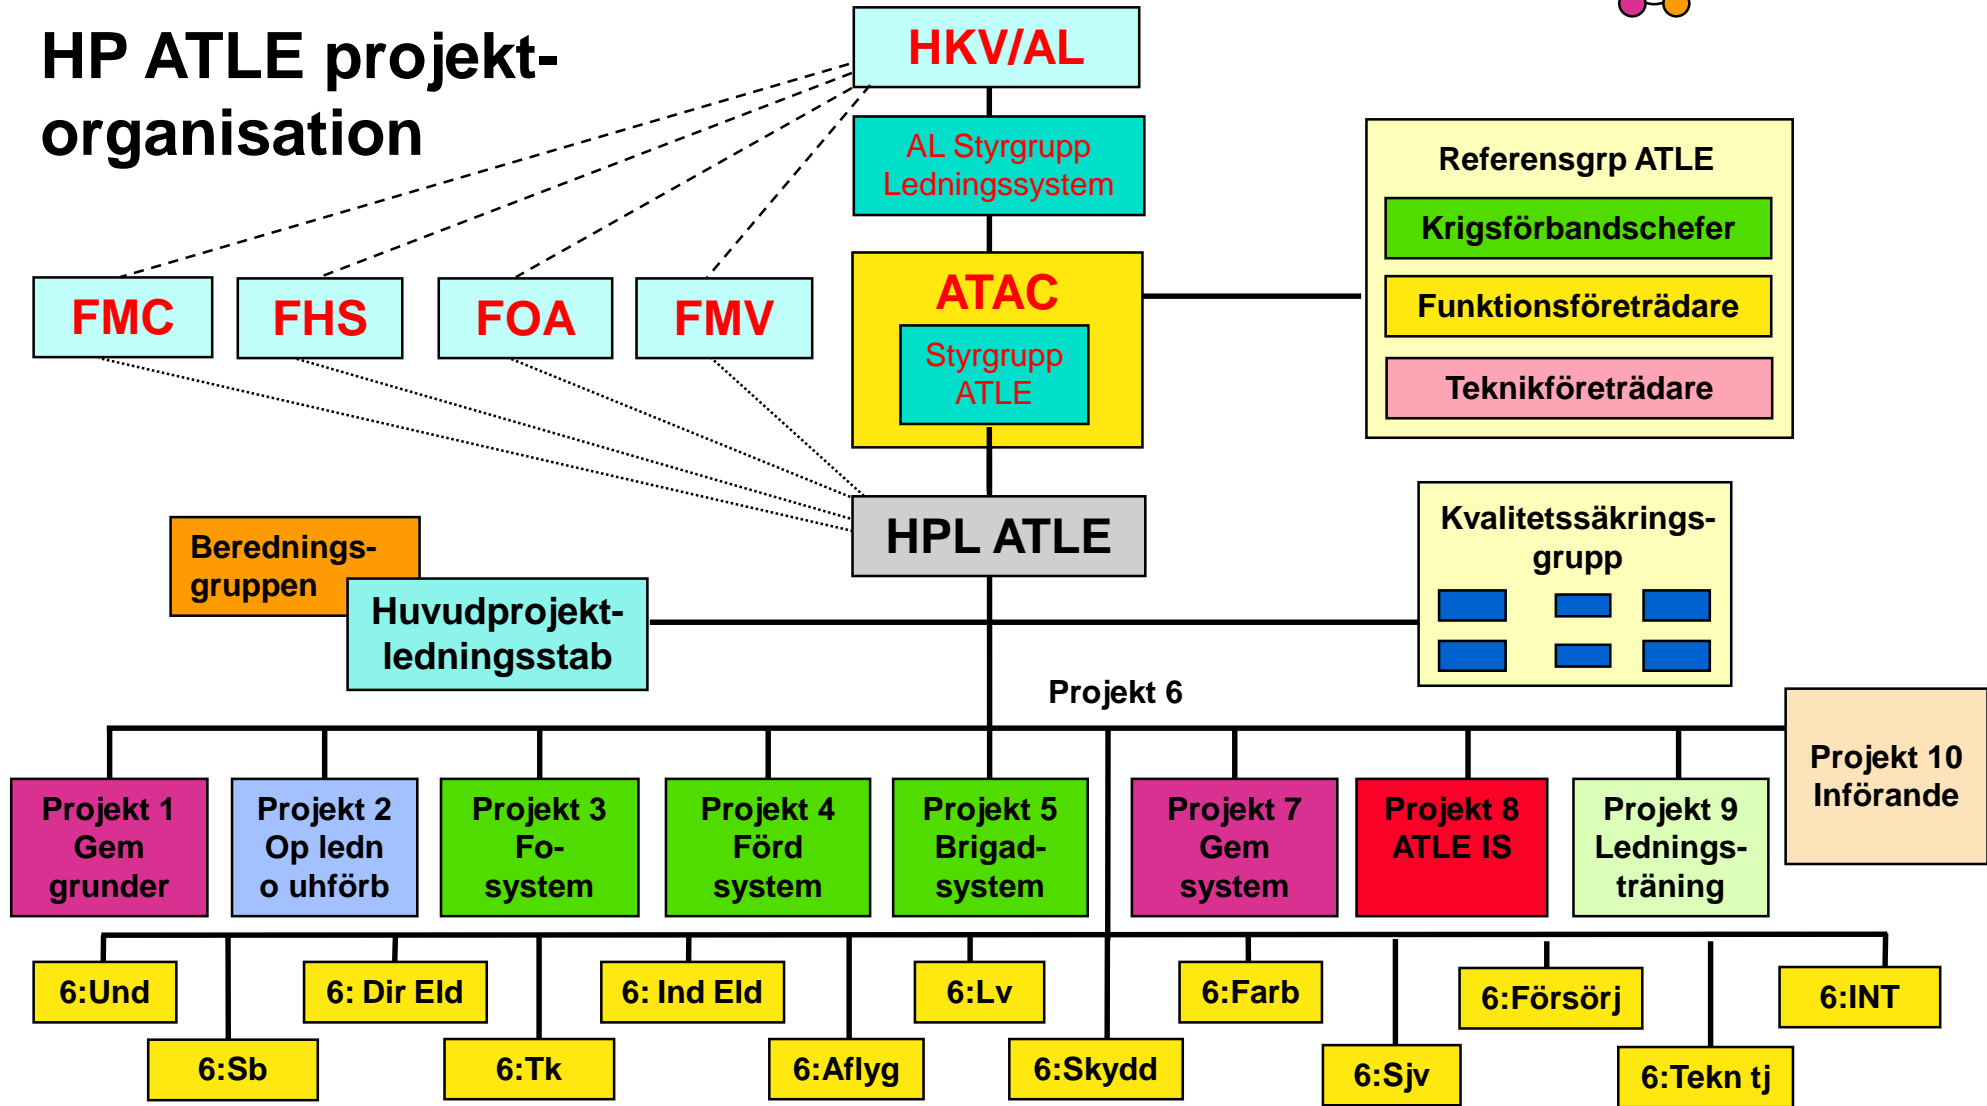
HP ATLE projekt-organisation

HKV/AL

AL Styrgrupp Ledningssystem

ATAC

Styrgrupp ATLE

FMC

FHS

FOA

FMV

Referensgrp ATLE

Krigsförbandschefer

Funktionsföreträdare

Teknikföreträdare

HPL ATLE

Berednings-gruppen

Huvudprojekt-ledningsstab

Kvalitetssäkrings-grupp

Projekt 6

Projekt 10 Införande

Projekt 1 Gem grunder

Projekt 2 Op ledn o uhförb

Projekt 3 Fo-system

Projekt 4 Förd system

Projekt 5 Brigad-system

Projekt 7 Gem system

Projekt 8 ATLE IS

Projekt 9 Lednings-träning

6:Und

6: Dir Eld

6: Ind Eld

6:Lv

6:Farb

6:Försörj

6:INT

6:Sb

6:Tk

6:Aflyg

6:Skydd

6:Sjv

6:Tekn tj